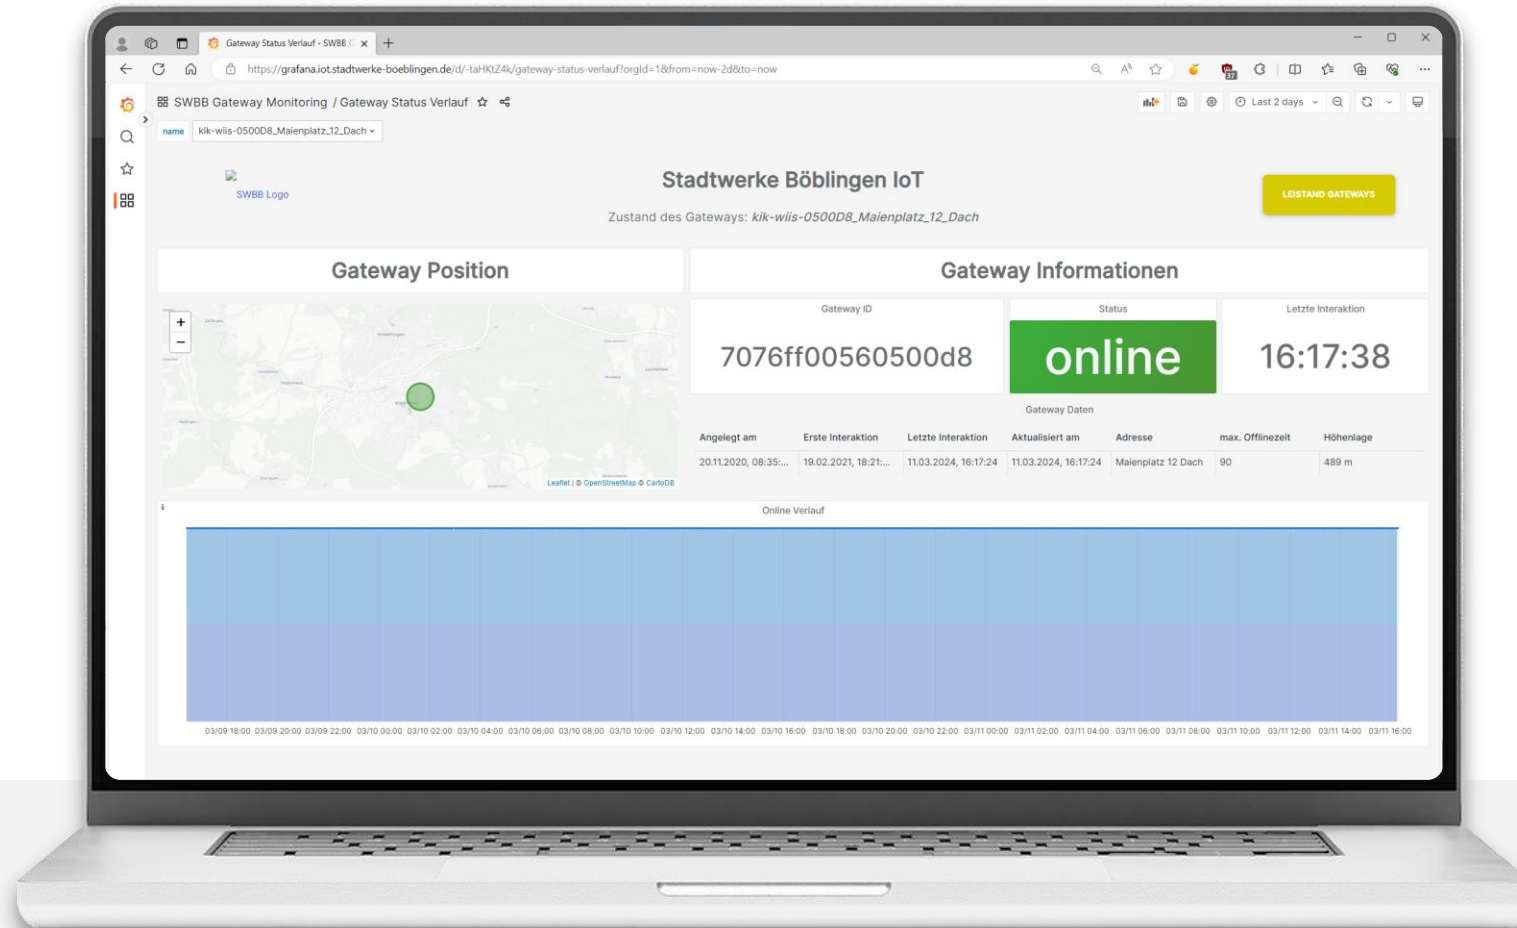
Gateway Status Verlauf - SWBB ×
https://grafana.iot.stadtwerke-boeblingen.de/d/-taHKtZ4k/gateway-status-verlauf?orgId=1&from=now-2d&to=now

SWBB Gateway Monitoring / Gateway Status Verlauf
Last 2 days

name kik-wiis-0500D8_Maienplatz_12_Dach

SWBB Logo

Stadtwerke Böblingen IoT

Zustand des Gateways: kik-wiis-0500D8_Maienplatz_12_Dach

LEISTAND GATEWAYS

Gateway Position

Gateway Informationen

Leaflet | © OpenStreetMap © CartoDB

Gateway ID
7076ff00560500d8

Status
online

Letzte Interaktion
16:17:38

Gateway Daten

| Angelegt am | Erste Interaktion | Letzte Interaktion | Aktualisiert am | Adresse | max. Offlinezeit | Höhenlage |
|---|---|---|---|---|---|---|
| 20.11.2020, 08:35:... | 19.02.2021, 18:21:... | 11.03.2024, 16:17:24 | 11.03.2024, 16:17:24 | Maienplatz 12 Dach | 90 | 489 m |

Online Verlauf

03/09 18:00 03/09 20:00 03/09 22:00 03/10 00:00 03/10 02:00 03/10 04:00 03/10 06:00 03/10 08:00 03/10 10:00 03/10 12:00 03/10 14:00 03/10 16:00 03/10 18:00 03/10 20:00 03/10 22:00 03/11 00:00 03/11 02:00 03/11 04:00 03/11 06:00 03/11 08:00 03/11 10:00 03/11 12:00 03/11 14:00 03/11 16:00